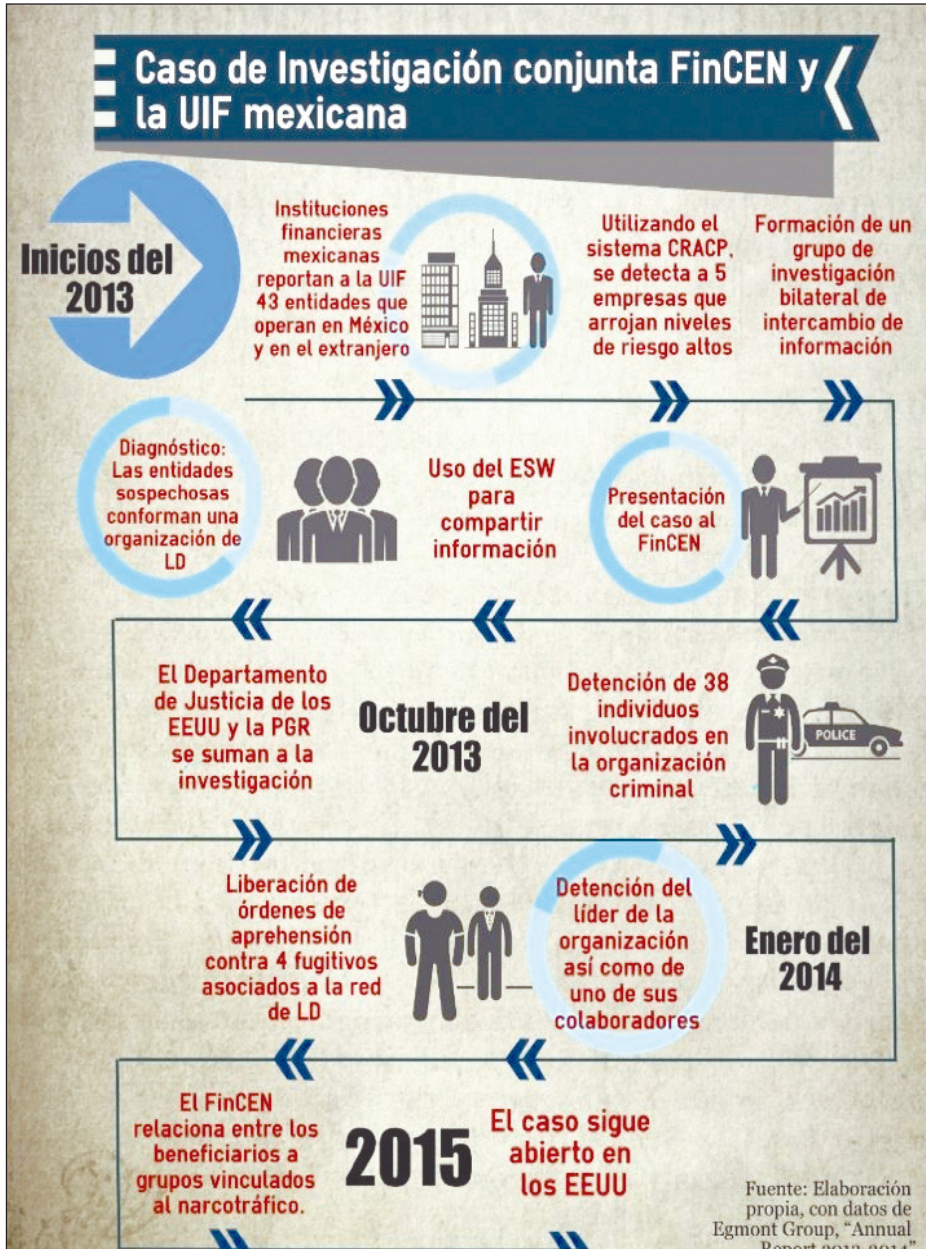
Caso de Investigación conjunta FinCEN y la UIF mexicana

Inicios del 2013

Instituciones financieras mexicanas reportan a la UIF 43 entidades que operan en México y en el extranjero

Utilizando el sistema CRACP, se detecta a 5 empresas que arrojan niveles de riesgo altos

Formación de un grupo de investigación bilateral de intercambio de información

Diagnóstico: Las entidades sospechosas conforman una organización de LD

Uso del ESW para compartir información

Presentación del caso al FinCEN

El Departamento de Justicia de los EEUU y la PGR se suman a la investigación

Octubre del 2013

Detención de 38 individuos involucrados en la organización criminal

POLICE

Liberación de órdenes de aprehensión contra 4 fugitivos asociados a la red de LD

Detención del líder de la organización así como de uno de sus colaboradores

Enero del 2014

El FinCEN relaciona entre los beneficiarios a grupos vinculados al narcotráfico.

2015

El caso sigue abierto en los EEUU

Fuente: Elaboración propia, con datos de Egmont Group, "Annual Report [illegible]"